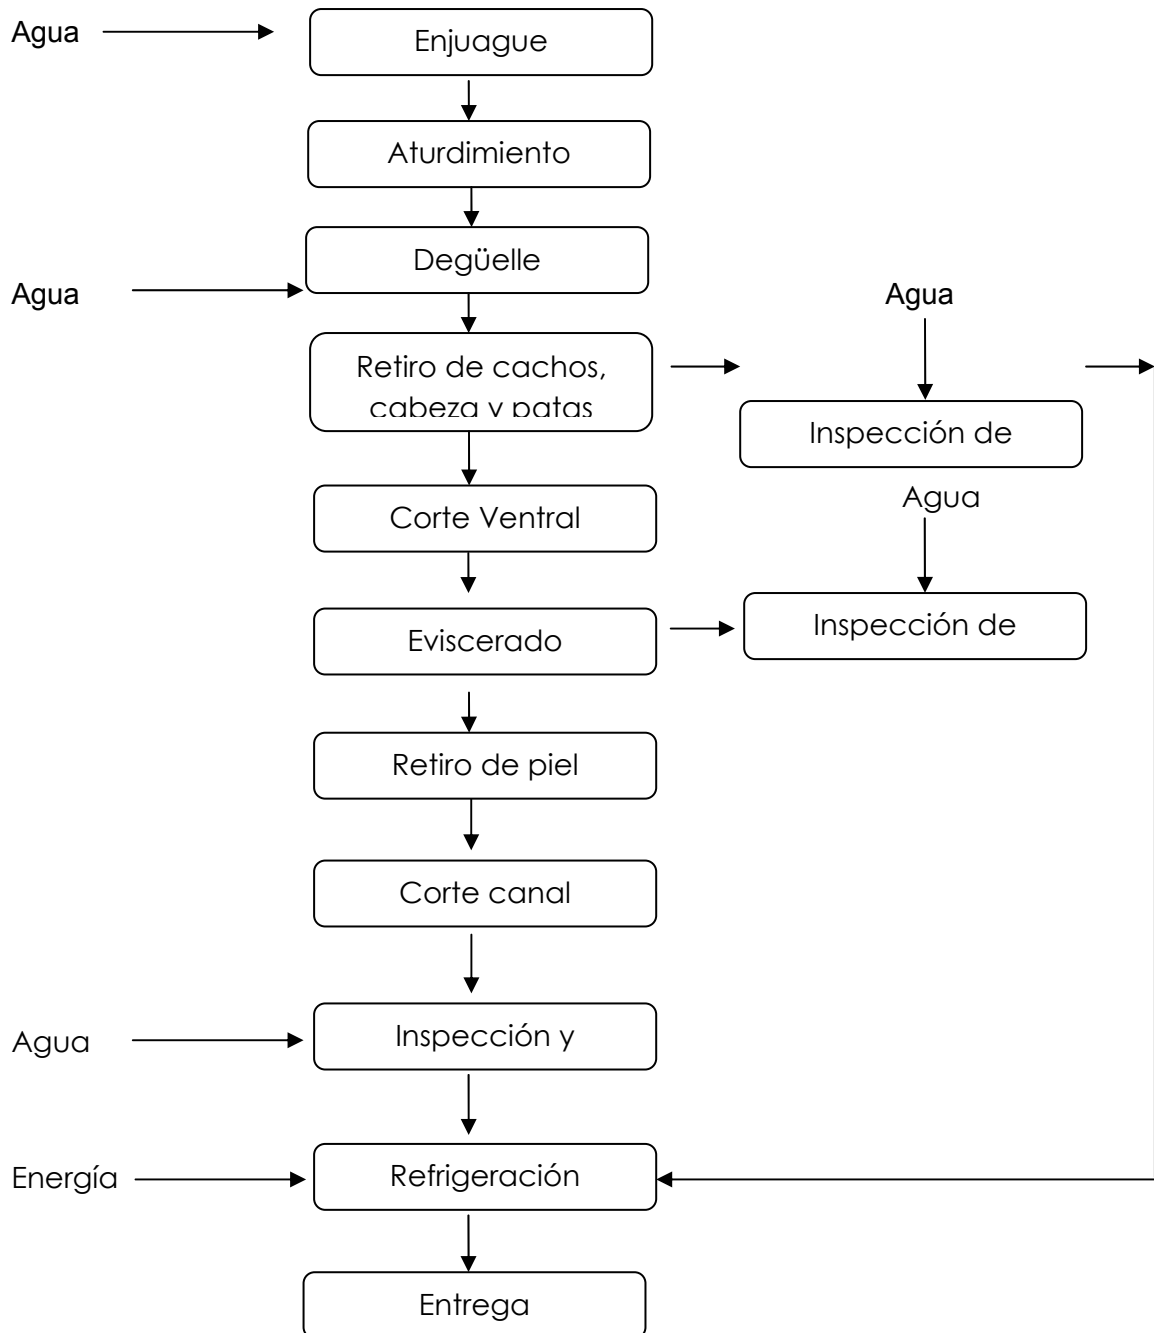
Agua

Enjuague

Aturdimiento

Degüelle

Agua

Agua

Retiro de cachos, cabeza y patas

Inspección de

Agua

Corte Ventral

Eviscerado

Inspección de

Retiro de piel

Corte canal

Agua

Inspección y

Energía

Refrigeración

Entrega